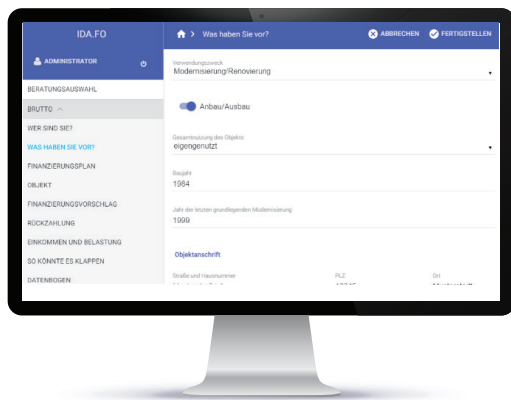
IDA.FO

ADMINISTRATOR

BERATUNGSAUSWAHL

BRUTTO ^

WER SIND SIE?

WAS HABEN SIE VOR?

FINANZIERUNGSPLAN

OBJEKT

FINANZIERUNGSVORSCHLAG

RÜCKZAHLUNG

EINKOMMEN UND BELASTUNG

SO KÖNNTE ES KLAPPEN

DATENBOGEN

Was haben Sie vor?

ABBRECHEN

FERTIGSTELLEN

Verwendungszweck
Modernisierung/Renovierung

Anbau/Ausbau

Gesamtnutzung des Objekts
eigengenutzt

Baujahr
1984

Jahr der letzten grundlegenden Modernisierung
1999

Objektanschrift

Straße und Hausnummer
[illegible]

PLZ
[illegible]

Ort
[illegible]